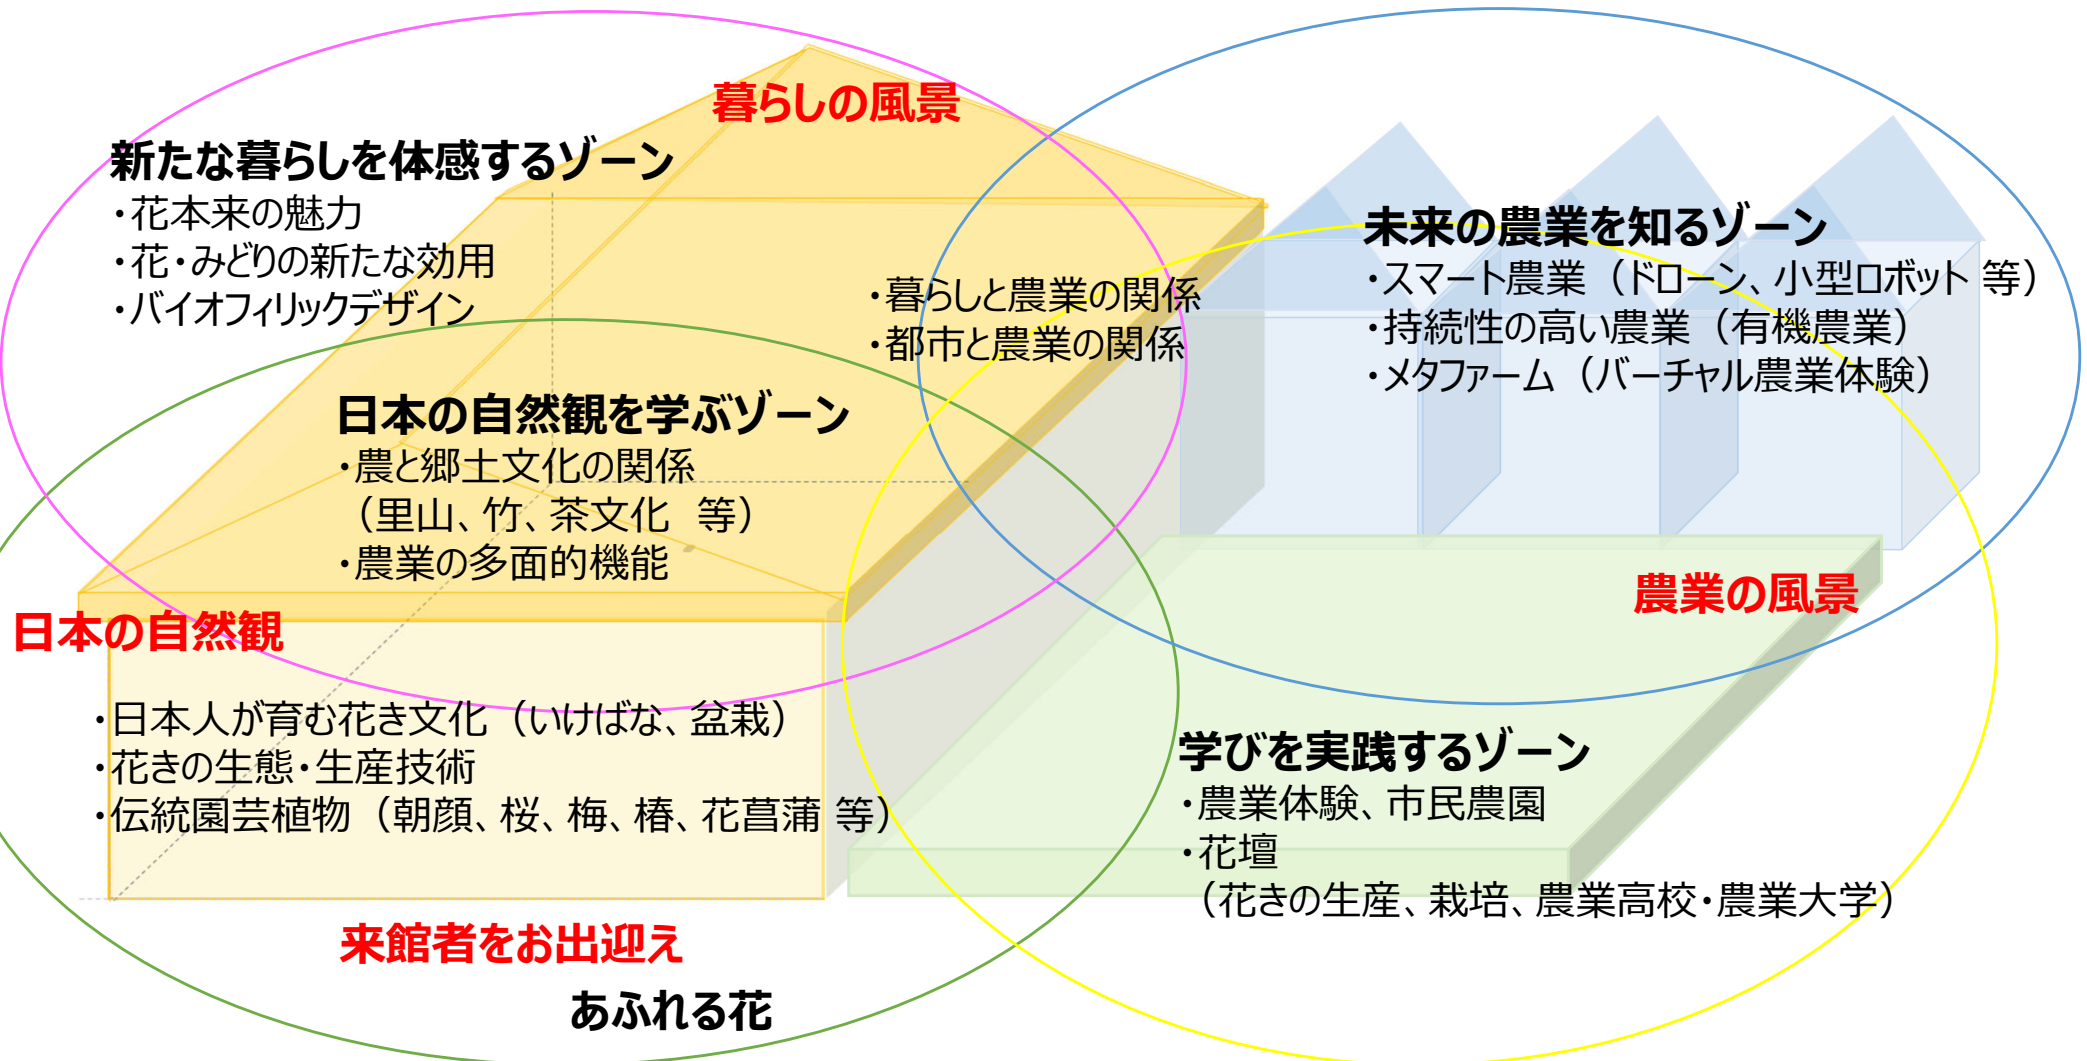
暮らしの風景

新たな暮らしを体感するゾーン
・花本来の魅力
・花・みどりの新たな効用
・バイオフィリックデザイン

・暮らしと農業の関係
・都市と農業の関係

未来の農業を知るゾーン
・スマート農業（ドローン、小型ロボット 等）
・持続性の高い農業（有機農業）
・メタファーム（バーチャル農業体験）

日本の自然観を学ぶゾーン
・農と郷土文化の関係
（里山、竹、茶文化 等）
・農業の多面的機能

農業の風景

日本の自然観

・日本人が育む花き文化（いけばな、盆栽）
・花きの生態・生産技術
・伝統園芸植物（朝顔、桜、梅、椿、花菖蒲 等）

学びを実践するゾーン
・農業体験、市民農園
・花壇
（花きの生産、栽培、農業高校・農業大学）

来館者をお出迎え

あふれる花